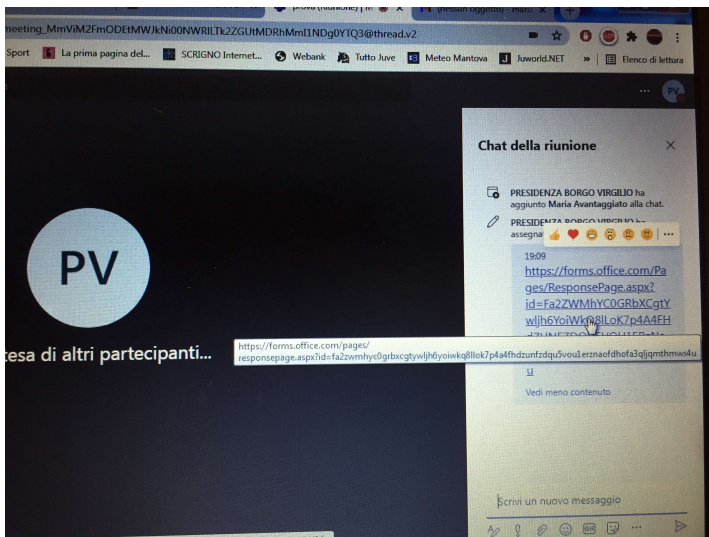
meeting_MmViM2FmODEtMWJkNi00NWRlLTk2ZGUtMDRhMmI1NDg0YTQ3@thread.v2

Sport La prima pagina del... SCRIGNO Internet... Webank Tutto Juve Meteo Mantova Juworld.NET Elenco di lettura

PV

PV

tesa di altri partecipanti...

Chat della riunione

PRESIDENZA BORGO VIRGILIO ha aggiunto Maria Avantaggiato alla chat.

PRESIDENZA BORGO VIRGILIO ha assegna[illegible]

19:09

https://forms.office.com/Pages/ResponsePage.aspx?id=Fa2ZWMhYC0GRbXCgtYwljh6YoiWk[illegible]8lLoK7p4A4FH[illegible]

https://forms.office.com/pages/responsepage.aspx?id=fa2zwmhyc0grbxcgtywljh6yoiwkq8llok7p4a4fhdzunfzdqu5vou1erznaofdhofa3qljqmthmws4u

u

Vedi meno contenuto

Scrivi un nuovo messaggio